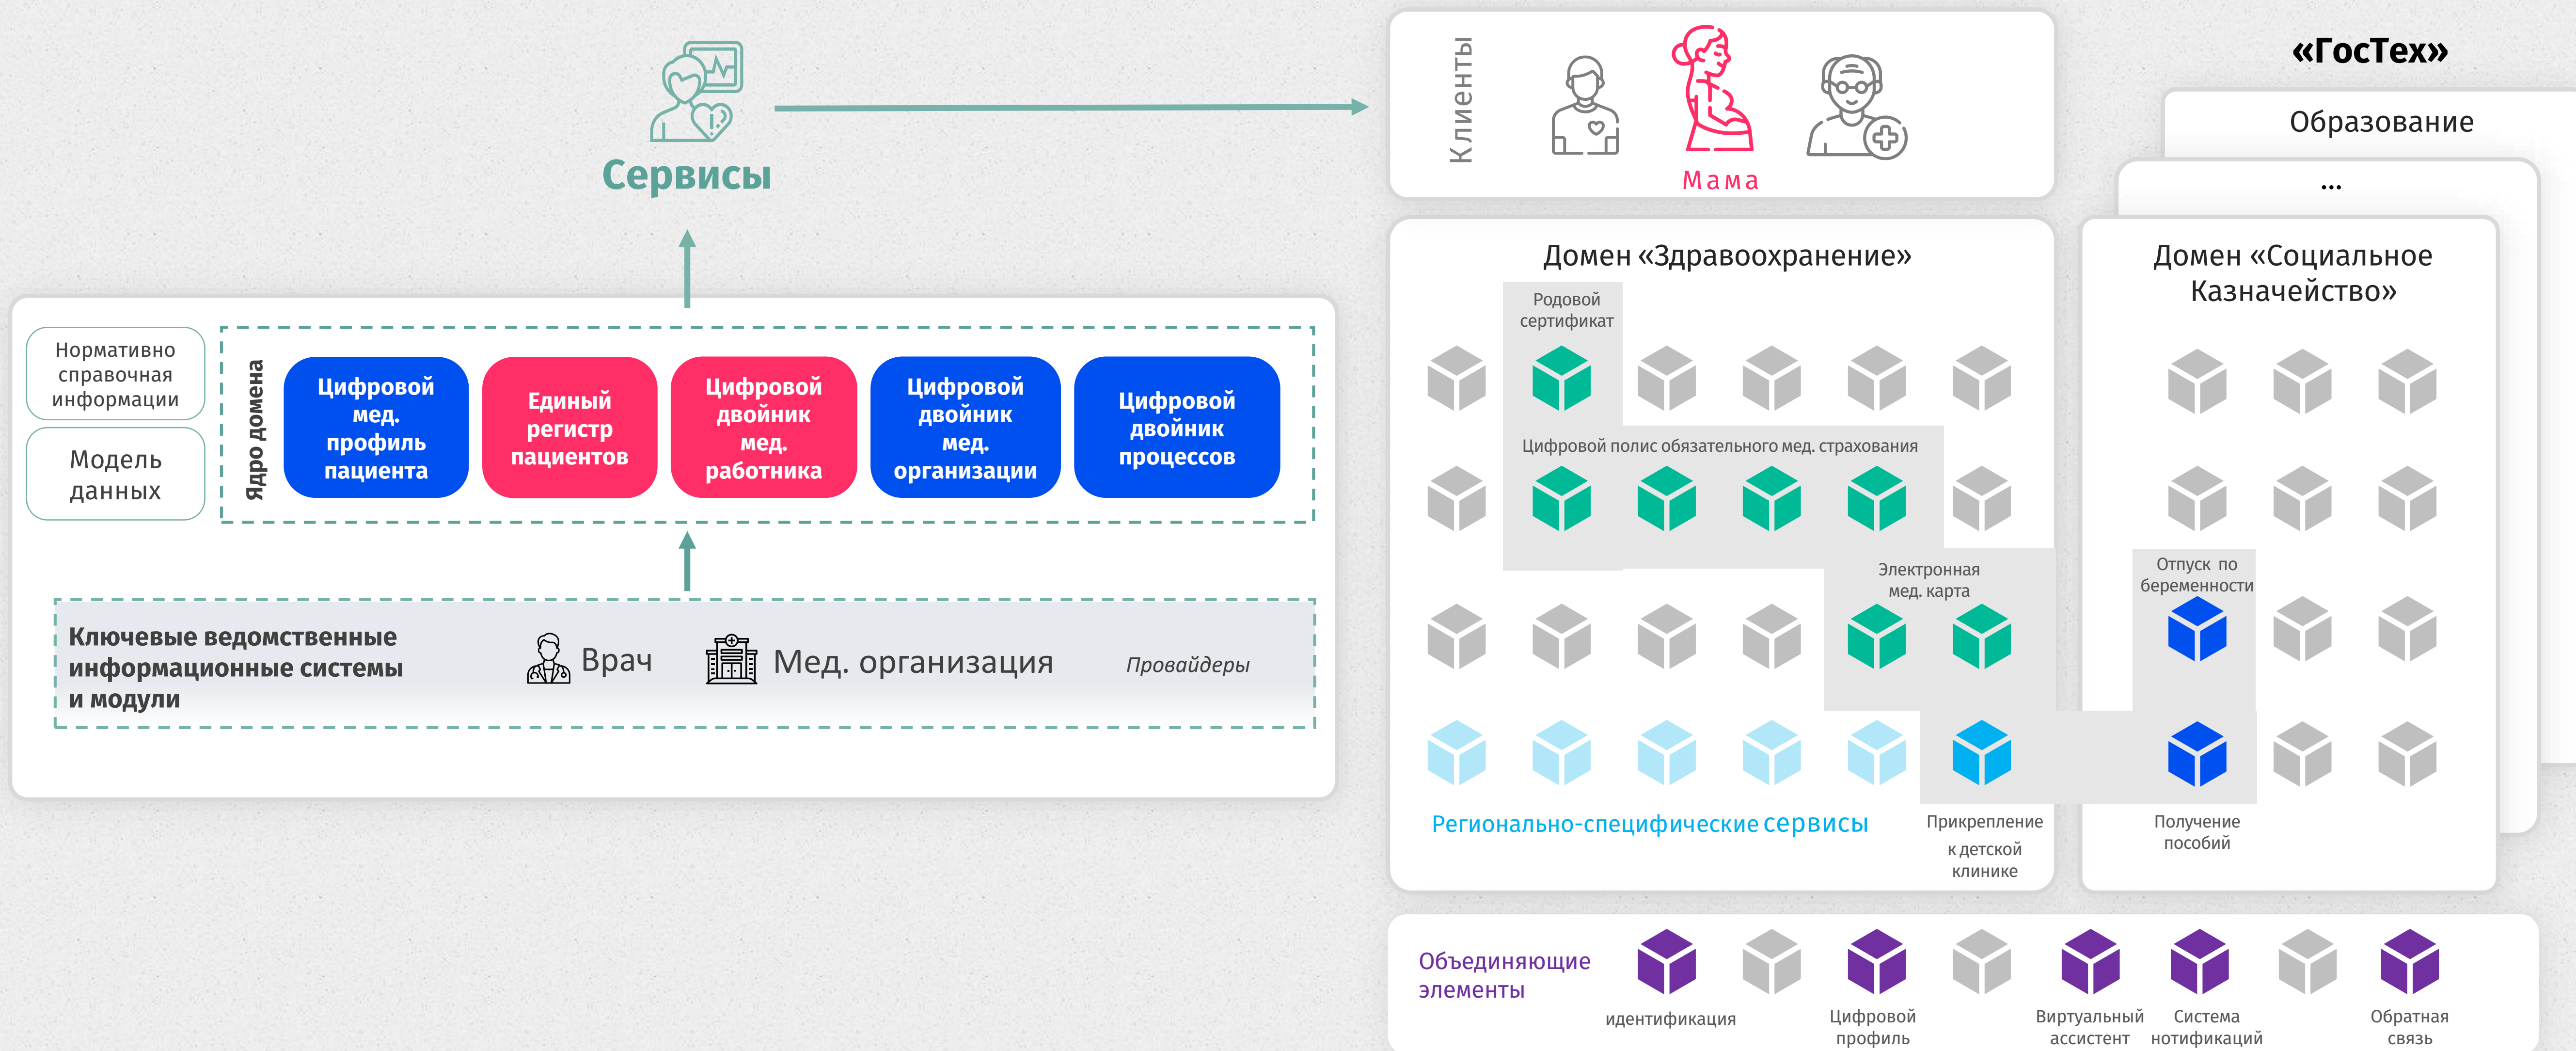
Сервисы

Нормативно справочная информации

Модель данных

Ядро домена

Цифровой мед. профиль пациента

Единый регистр пациентов

Цифровой двойник мед. работника

Цифровой двойник мед. организации

Цифровой двойник процессов

Ключевые ведомственные информационные системы и модули

Врач

Мед. организация

Провайдеры

Клиенты

Мама

«ГосТех»

Образование

...

Домен «Здравоохранение»

Родовой сертификат

Цифровой полис обязательного мед. страхования

Электронная мед. карта

Региональнo-специфические сервисы

Прикрепление к детской клинике

Домен «Социальное Казначейство»

Отпуск по беременности

Получение пособий

Объединяющие элементы

идентификация

Цифровой профиль

Виртуальный ассистент

Система нотификаций

Обратная связь